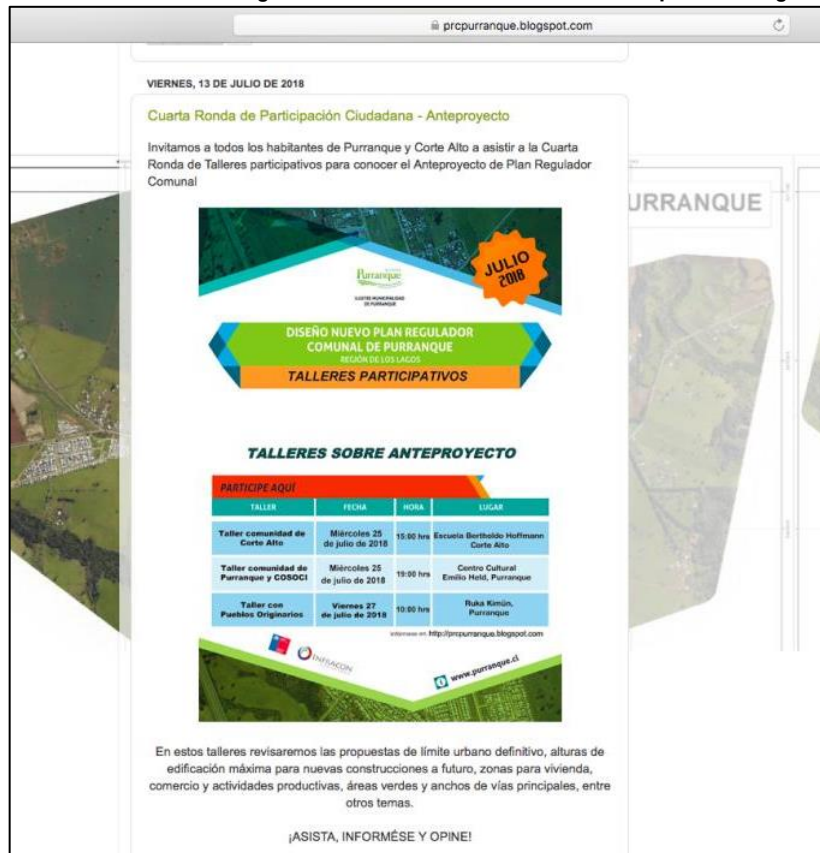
prcpurranque.blogspot.com

VIERNES, 13 DE JULIO DE 2018

Cuarta Ronda de Participación Ciudadana - Anteproyecto

Invitamos a todos los habitantes de Purranque y Corte Alto a asistir a la Cuarta Ronda de Talleres participativos para conocer el Anteproyecto de Plan Regulador Comunal

URRANQUE

Purranque
ILUSTRE MUNICIPALIDAD DE PURRANQUE

JULIO 2018

DISEÑO NUEVO PLAN REGULADOR COMUNAL DE PURRANQUE
REGIÓN DE LOS LAGOS
TALLERES PARTICIPATIVOS

TALLERES SOBRE ANTEPROYECTO

PARTICIPE AQUÍ

| TALLER | FECHA | HORA | LUGAR |
|---|---|---|---|
| Taller comunidad de Corte Alto | Miércoles 25 de julio de 2018 | 15:00 hrs | Escuela Bertholdo Hoffmann Corte Alto |
| Taller comunidad de Purranque y COSOCI | Miércoles 25 de julio de 2018 | 19:00 hrs | Centro Cultural Emilio Held, Purranque |
| Taller con Pueblos Originarios | Viernes 27 de julio de 2018 | 10:00 hrs | Ruka Kimün, Purranque |

Infórmese en: http://prcpurranque.blogspot.com

INFRACON

www.purranque.cl

En estos talleres revisaremos las propuestas de límite urbano definitivo, alturas de edificación máxima para nuevas construcciones a futuro, zonas para vivienda, comercio y actividades productivas, áreas verdes y anchos de vías principales, entre otros temas.

¡ASISTA, INFORMÉSE Y OPINE!